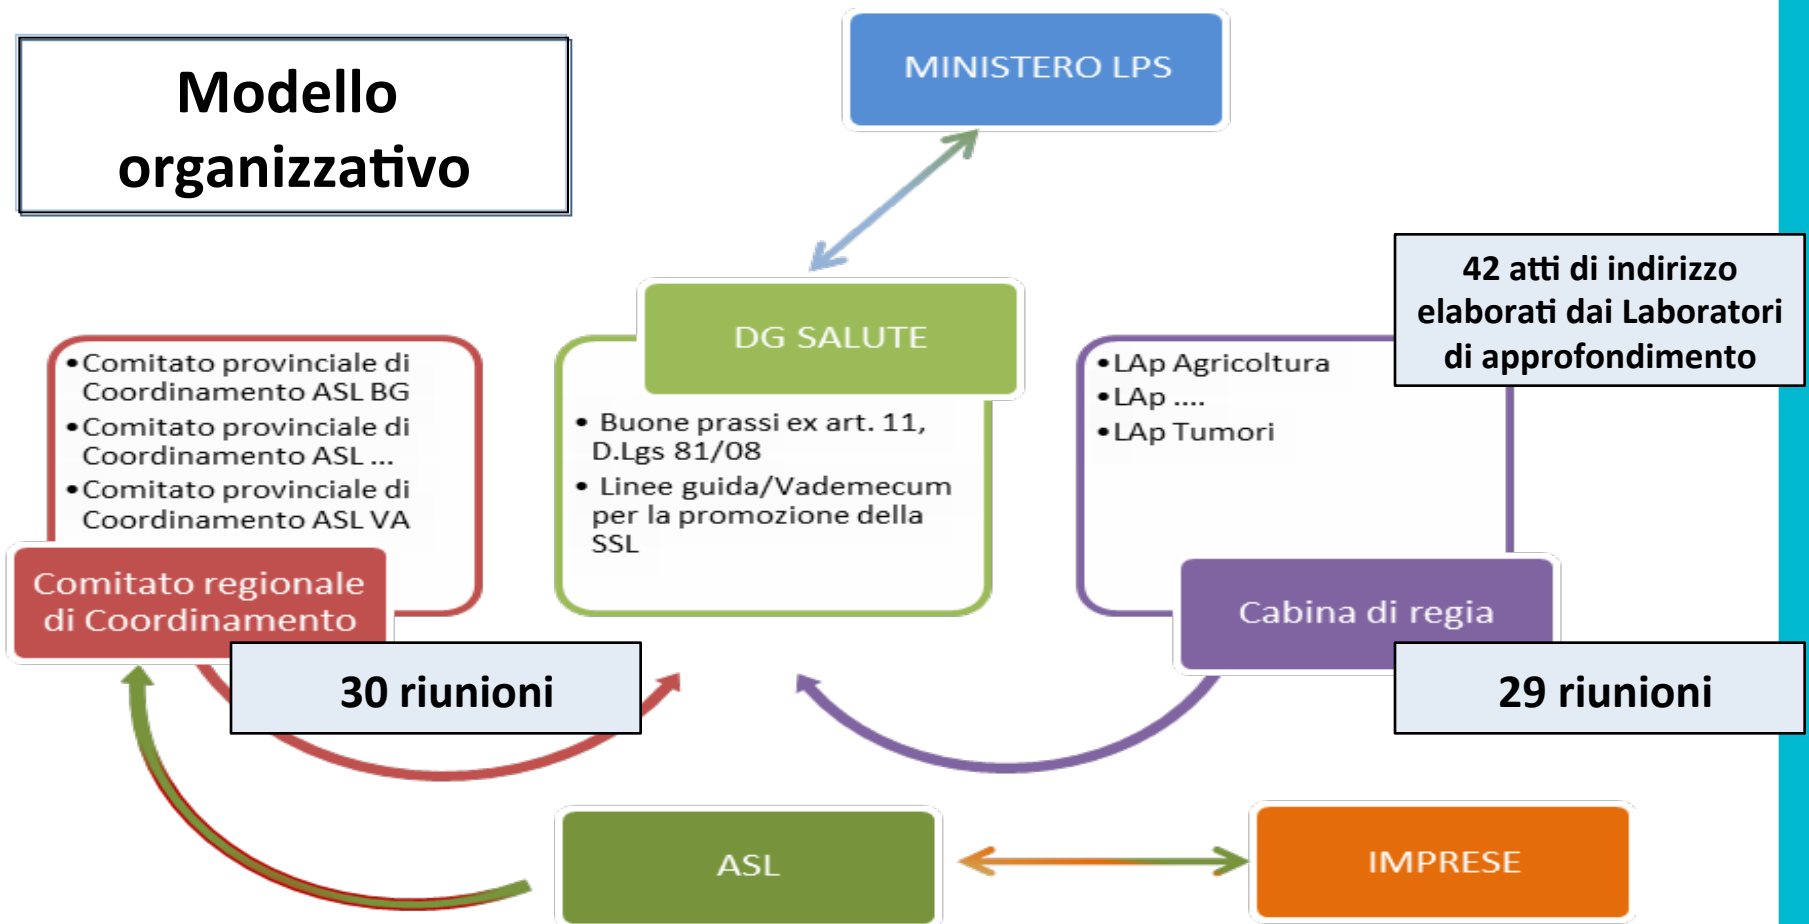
Modello organizzativo

MINISTERO LPS

DG SALUTE

• Buone prassi ex art. 11, D.Lgs 81/08
• Linee guida/Vademecum per la promozione della SSL

•Comitato provinciale di Coordinamento ASL BG
•Comitato provinciale di Coordinamento ASL ...
•Comitato provinciale di Coordinamento ASL VA

Comitato regionale di Coordinamento

30 riunioni

42 atti di indirizzo elaborati dai Laboratori di approfondimento

•LAp Agricoltura
•LAp ....
•LAp Tumori

Cabina di regia

29 riunioni

ASL

IMPRESE